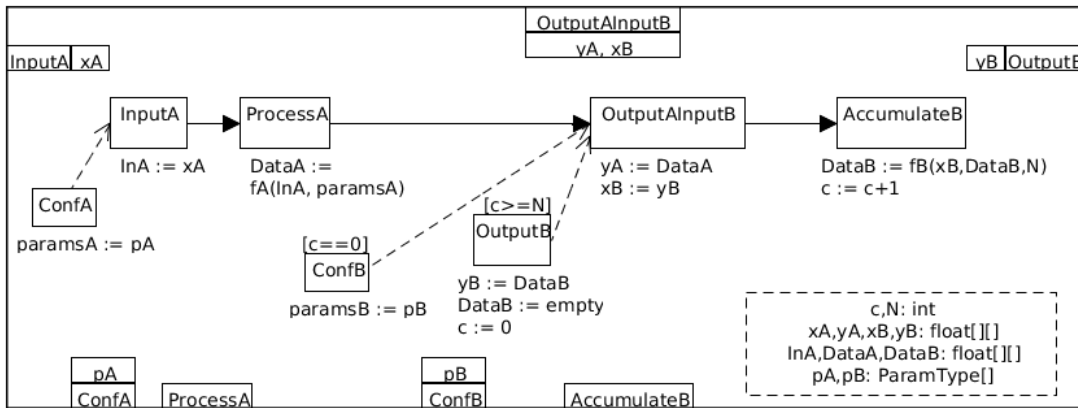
OutputAInputB
yA, xB

InputA | xA

yB | OutputB

InputA
InA := xA

ProcessA
DataA := fA(InA, paramsA)

OutputAInputB
yA := DataA
xB := yB

AccumulateB
DataB := fB(xB,DataB,N)
c := c+1

ConfA
paramsA := pA

[c==0]
ConfB
paramsB := pB

[c>=N]
OutputB
yB := DataB
DataB := empty
c := 0

c,N: int
xA,yA,xB,yB: float[][]
InA,DataA,DataB: float[][]
pA,pB: ParamType[]

pA
ConfA

ProcessA

pB
ConfB

AccumulateB